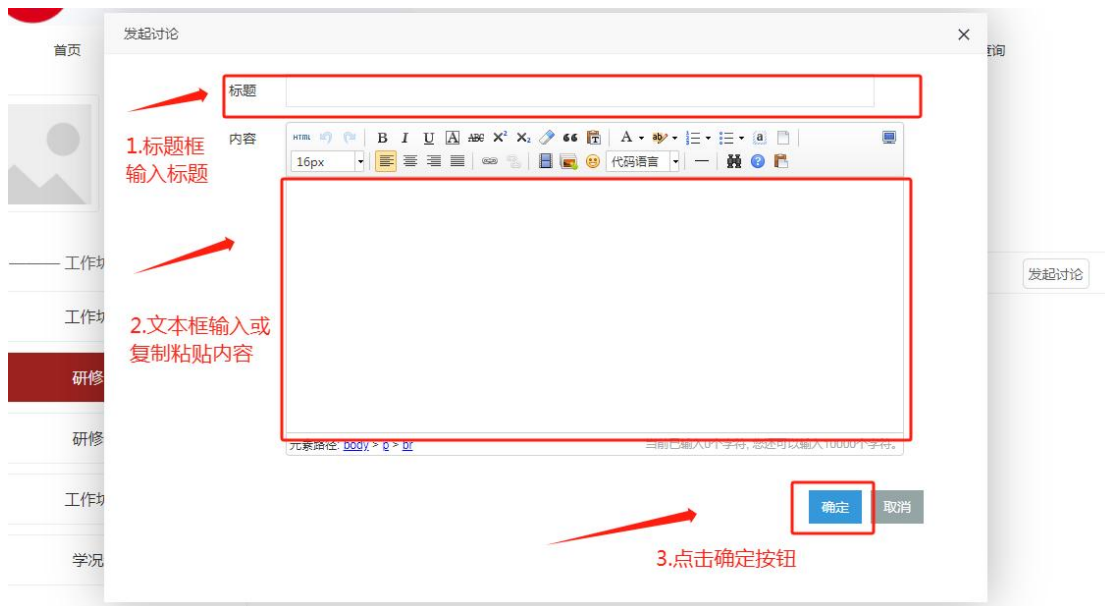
首页

询

工作坊

工作坊

研修

研修

工作坊

学况

发起讨论

发起讨论

×

标题

1.标题框输入标题

内容

HTML B I U A ABC $X^2$ $X_2$ 66 A

16px

代码语言

2.文本框输入或复制粘贴内容

元素路径: body > p > br

当前已输入0个字符, 您还可以输入10000个字符。

确定

取消

3.点击确定按钮